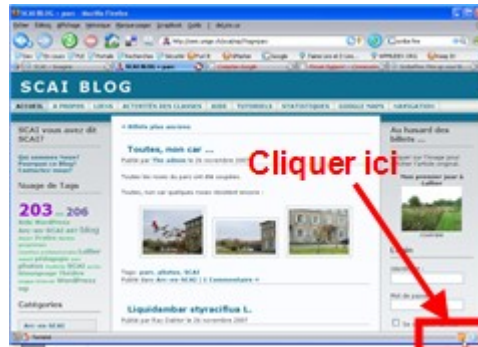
SCAI BLOG

ACCUEIL | A PROPOS | LIENS | ACTIVITÉS DES CLASSES | AIDE | TUTORIELS | STATISTIQUES | GOOGLE MAPS | NAVIGATION

SCAI vous avez dit SCAI?

Qui sommes-nous?
Pourquoi ce Blog?
Contactez-nous!

Nuage de Tags

203 ... 206

Catégories

« Billets plus anciens

Toutes, non car ...

Publié par The admin le 26 novembre 2007

Toutes les roses du parc ont été coupées.

Toutes, non car quelques roses résistent encore :

Tags: parc, photos, SCAI
Publié dans Arc en SCAI | 1 Commentaire »

Liquidambar styraciflua L.

Publié par Ray Dalton le 26 novembre 2007

Au hasard des billets ...

Cliquer ici

Mot de passe

Terminé